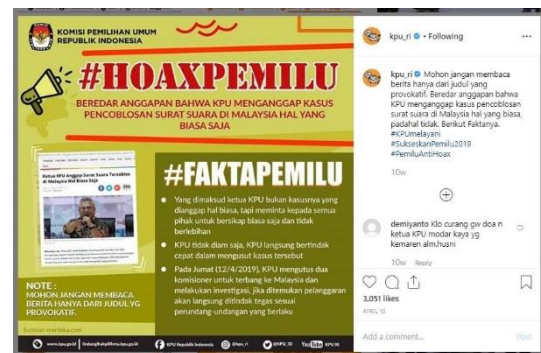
KOMISI PEMILIHAN UMUM
REPUBLIK INDONESIA

#HOAXPEMILU

BEREDAR ANGGAPAN BAHWA KPU MENGANGGAP KASUS PENCOBLOSAN SURAT SUARA DI MALAYSIA HAL YANG BIASA SAJA

Ketua KPU Anggap Surat Suara Tercoblos di Malaysia Hal Biasa Saja

#FAKTAPEMILU

Yang dimaksud ketua KPU bukan kasusnya yang dianggap hal biasa, tapi meminta kepada semua pihak untuk bersikap biasa saja dan tidak berlebihan

KPU tidak diam saja, KPU langsung bertindak cepat dalam mengusut kasus tersebut

Pada Jumat (12/4/2019), KPU mengutus dua komisioner untuk terbang ke Malaysia dan melakukan investigasi, jika ditemukan pelanggaran akan langsung ditindak tegas sesuai perundang-undangan yang berlaku

NOTE :
MOHON JANGAN MEMBACA BERITA HANYA DARI JUDULNYA, PROVOKATIF.

Sumber: merdeka.com

www.kpu.go.id · linktr.ee/infopemilu · KPU Republik Indonesia · @KPU_RI · @KPU_ID · YouTube KPU RI

kpu_ri • Following

kpu_ri Mohon jangan membaca berita hanya dari judul yg provokatif. Beredar anggapan bahwa KPU menganggap kasus pencoblosan surat suara di Malaysia hal yang biasa, padahal tidak. Berikut Faktanya. #KPUmelayani #SukseskanPemilu2019 #PemiluAntiHoax

10w

demiyanto Klo curang gw doa'n ketua KPU modar kaya yg kemaren alm.husni

10w Reply

3,051 likes

APRIL 12

Add a comment...

Post